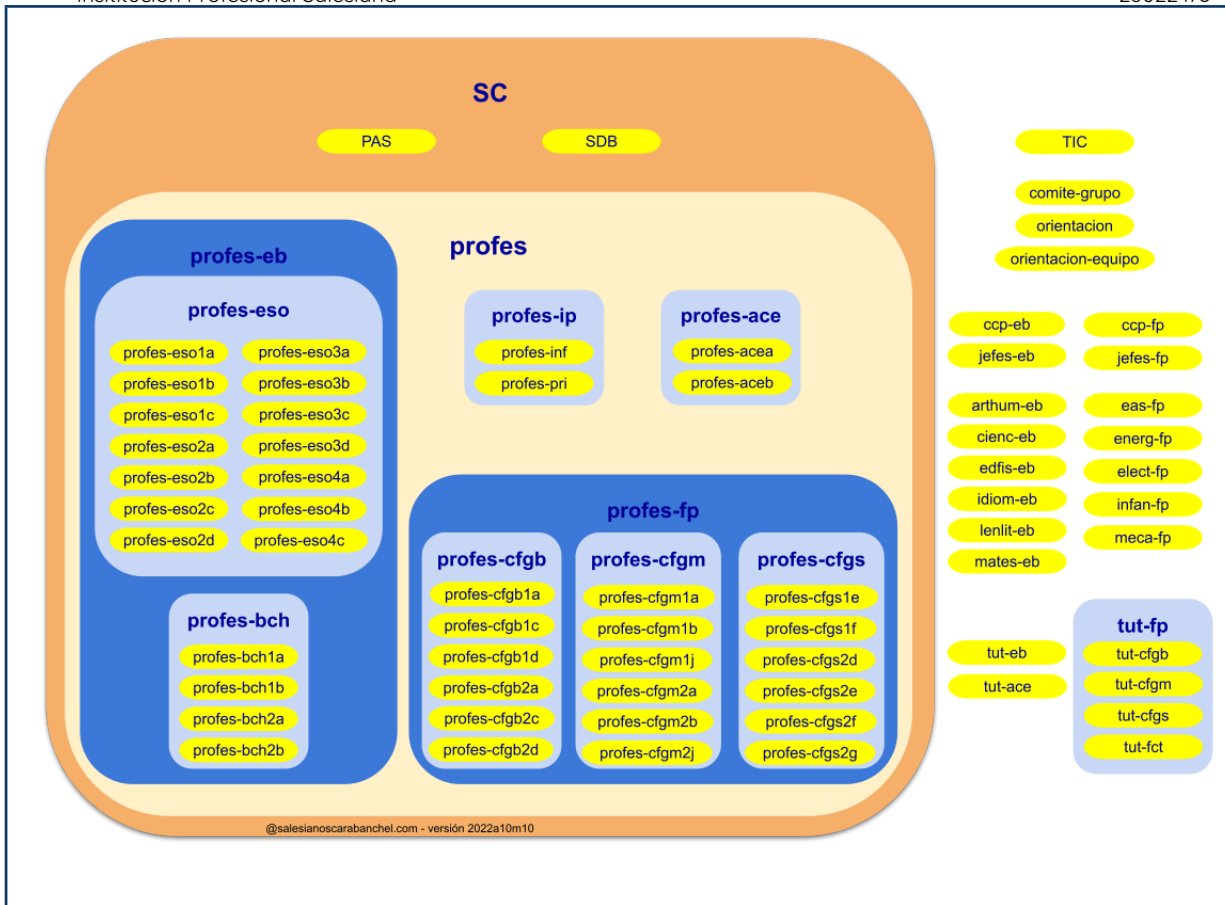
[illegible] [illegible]

SC

PAS

SDB

TIC

comite-grupo

orientacion

orientacion-equipo

profes

profes-eb

profes-eso

profes-eso1a
profes-eso3a
profes-eso1b
profes-eso3b
profes-eso1c
profes-eso3c
profes-eso2a
profes-eso3d
profes-eso2b
profes-eso4a
profes-eso2c
profes-eso4b
profes-eso2d
profes-eso4c

profes-bch

profes-bch1a
profes-bch1b
profes-bch2a
profes-bch2b

profes-ip

profes-inf
profes-pri

profes-ace

profes-acea
profes-aceb

profes-fp

profes-cfgb

profes-cfgb1a
profes-cfgb1c
profes-cfgb1d
profes-cfgb2a
profes-cfgb2c
profes-cfgb2d

profes-cfgm

profes-cfgm1a
profes-cfgm1b
profes-cfgm1j
profes-cfgm2a
profes-cfgm2b
profes-cfgm2j

profes-cfgs

profes-cfgs1e
profes-cfgs1f
profes-cfgs2d
profes-cfgs2e
profes-cfgs2f
profes-cfgs2g

@salesianoscarabanchel.com - versión 2022a10m10

ccp-eb
ccp-fp
jefes-eb
jefes-fp

arthum-eb
eas-fp
cienc-eb
energ-fp
edfis-eb
elect-fp
idiom-eb
infan-fp
lenlit-eb
meca-fp
mates-eb

tut-eb
tut-ace

tut-fp

tut-cfgb
tut-cfgm
tut-cfgs
tut-fct